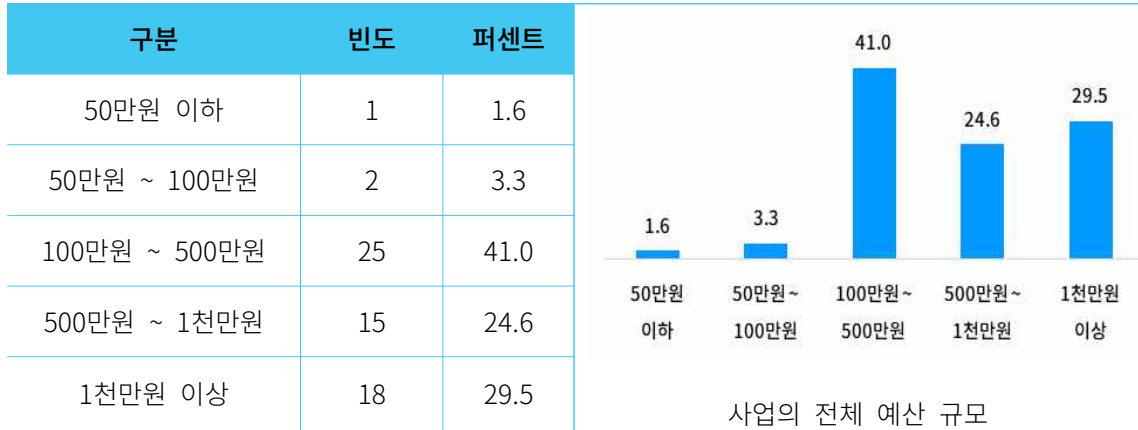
| 구분 | 빈도 | 퍼센트 |
|---|---|---|
| 50만원 이하 | 1 | 1.6 |
| 50만원 ~ 100만원 | 2 | 3.3 |
| 100만원 ~ 500만원 | 25 | 41.0 |
| 500만원 ~ 1천만원 | 15 | 24.6 |
| 1천만원 이상 | 18 | 29.5 |

1.6
3.3
41.0
24.6
29.5

50만원 이하
50만원 ~ 100만원
100만원 ~ 500만원
500만원 ~ 1천만원
1천만원 이상

사업의 전체 예산 규모